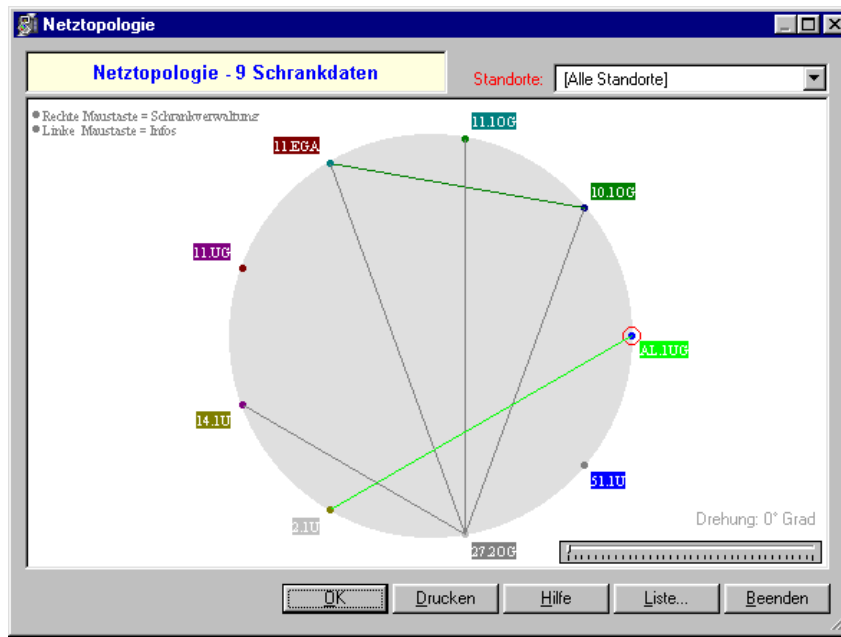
Netztopologie

Netztopologie - 9 Schrankdaten

Standorte: [Alle Standorte]

● Rechte Maustaste = Schrankverwaltung
● Linke Maustaste = Infos

11.1OG

11.EGA

10.1OG

11.UG

AL.1UG

14.1U

51.1U

2.1U

27.2OG

Drehung: 0° Grad

OK Drucken Hilfe Liste... Beenden